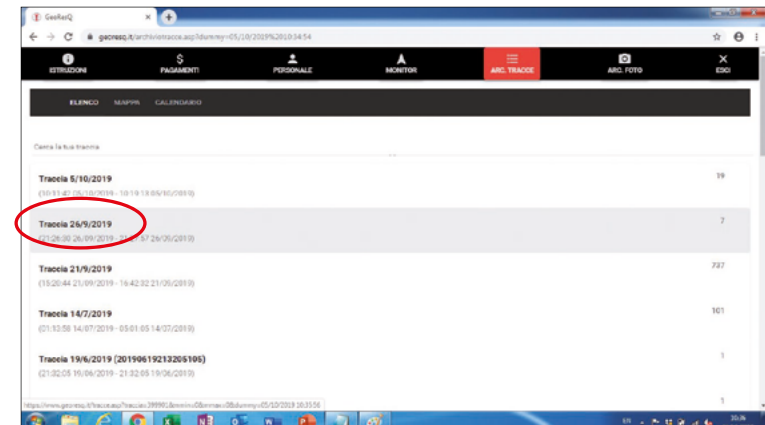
GeoResQ

georesq.it/archiviotracce.asp?dummy=05/10/2019%2010:34:54

ISTRUZIONI
PAGAMENTI
PERSONALE
MONITOR
ARC. TRACCE
ARC. FOTO
ESCI

ELENCO MAPPA CALENDARIO

Cerca la tua traccia

Traccia 5/10/2019
(10:11:42 05/10/2019 - 10:19:13 05/10/2019)
19

Traccia 26/9/2019
(21:26:30 26/09/2019 - 21:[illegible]:57 26/09/2019)
7

Traccia 21/9/2019
(15:20:44 21/09/2019 - 16:42:32 21/09/2019)
737

Traccia 14/7/2019
(01:13:58 14/07/2019 - 05:01:05 14/07/2019)
101

Traccia 19/6/2019 (20190619213205105)
(21:32:05 19/06/2019 - 21:32:05 19/06/2019)
1

https://www.georesq.it/tracce.asp?traccia=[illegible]&mm=u0&mm=u0&dummy=05/10/2019 10:35:56
1

EN
10:36